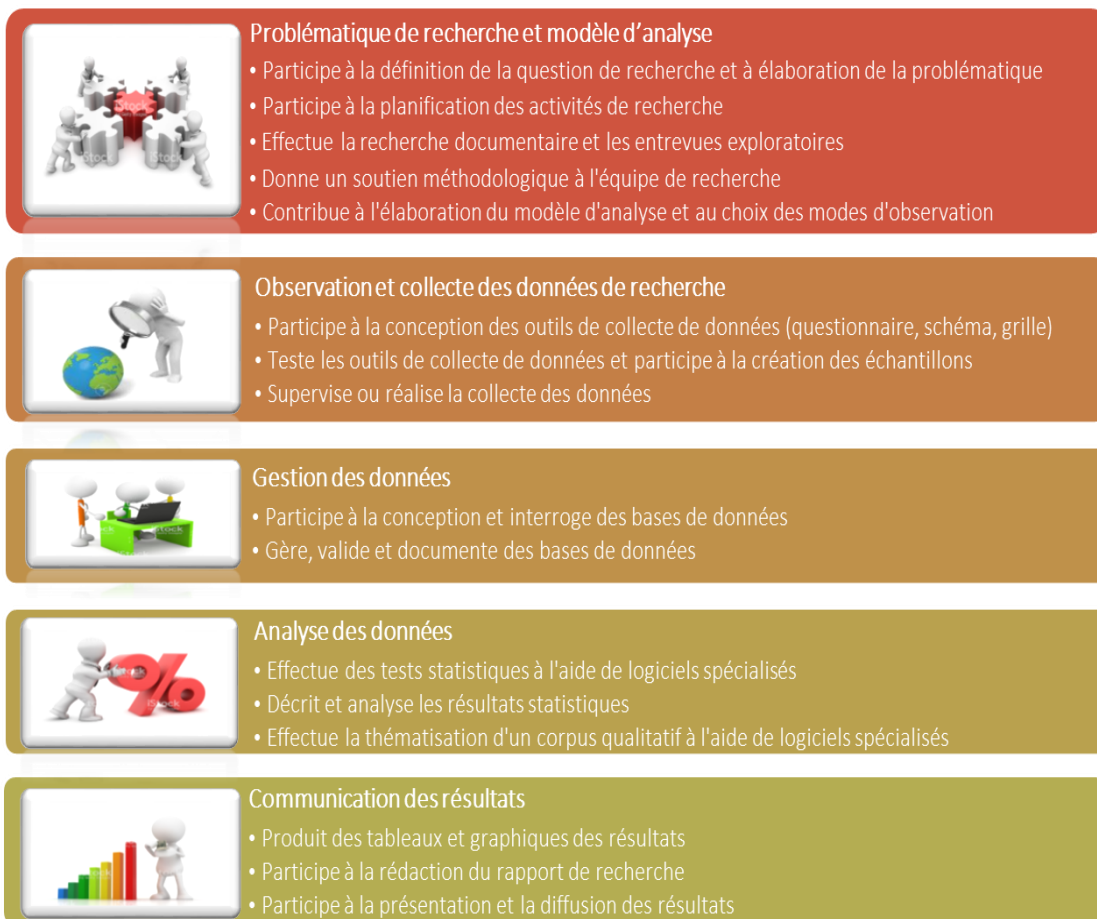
Problématique de recherche et modèle d'analyse

• Participe à la définition de la question de recherche et à élaboration de la problématique
• Participe à la planification des activités de recherche
• Effectue la recherche documentaire et les entrevues exploratoires
• Donne un soutien méthodologique à l'équipe de recherche
• Contribue à l'élaboration du modèle d'analyse et au choix des modes d'observation

Observation et collecte des données de recherche

• Participe à la conception des outils de collecte de données (questionnaire, schéma, grille)
• Teste les outils de collecte de données et participe à la création des échantillons
• Supervise ou réalise la collecte des données

Gestion des données

• Participe à la conception et interroge des bases de données
• Gère, valide et documente des bases de données

Analyse des données

• Effectue des tests statistiques à l'aide de logiciels spécialisés
• Décrit et analyse les résultats statistiques
• Effectue la thématisation d'un corpus qualitatif à l'aide de logiciels spécialisés

Communication des résultats

• Produit des tableaux et graphiques des résultats
• Participe à la rédaction du rapport de recherche
• Participe à la présentation et la diffusion des résultats